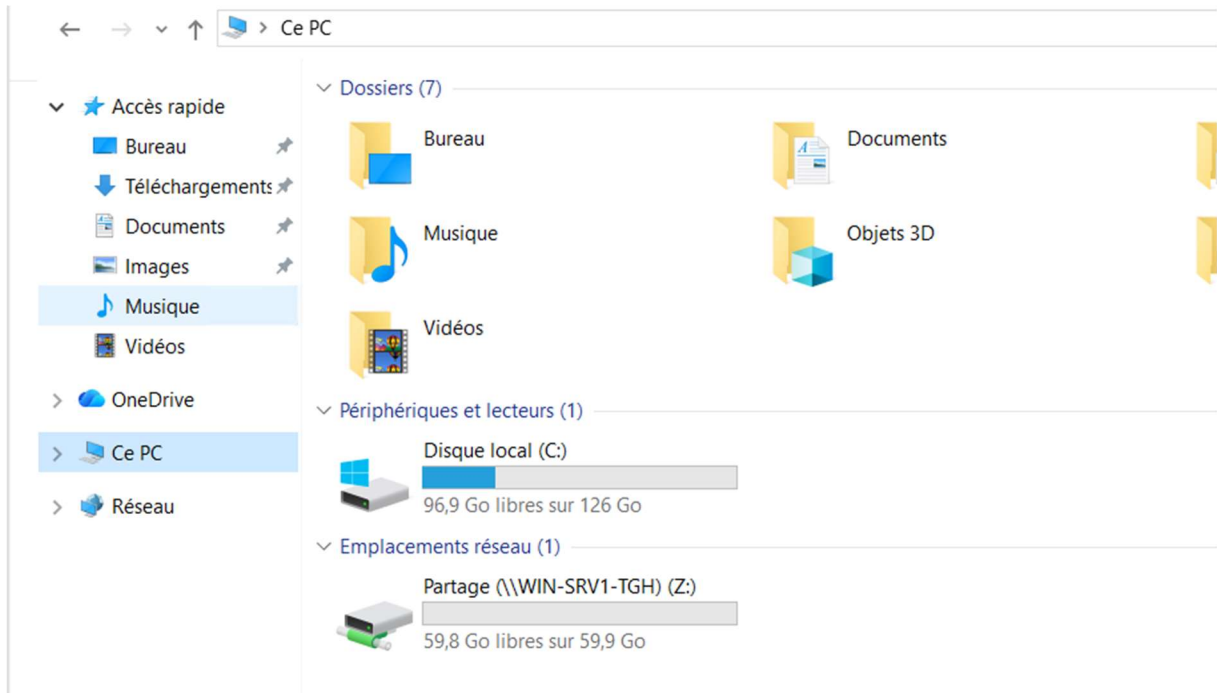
> Ce PC

Accès rapide
Bureau
Téléchargements
Documents
Images
Musique
Vidéos
OneDrive
Ce PC
Réseau

Dossiers (7)
Bureau
Documents
Musique
Objets 3D
Vidéos

Périphériques et lecteurs (1)
Disque local (C:)
96,9 Go libres sur 126 Go

Emplacements réseau (1)
Partage (\\WIN-SRV1-TGH) (Z:)
59,8 Go libres sur 59,9 Go